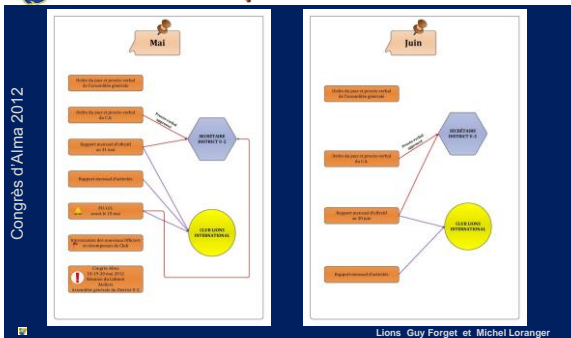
Congrès d'Alma 2012

Mai

Ordre du jour et procès-verbal de l'assemblée générale

Ordre du jour et procès-verbal du C.A.

Procès-verbal approuvé

Rapport mensuel d'effectif au 31 mai

SECRÉTAIRE DISTRICT U-2

Rapport mensuel d'activités

PULSE avant le 15 mai

CLUB LIONS INTERNATIONAL

Informations des nouveaux Officiers élus au Club

Congrès Alma 18-19-20 mai 2012 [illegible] Assemblée générale du District U-2

Juin

Ordre du jour et procès-verbal de l'assemblée générale

Ordre du jour et procès-verbal du C.A.

Procès-verbal approuvé

SECRÉTAIRE DISTRICT U-2

Rapport mensuel d'effectif au 30 juin

CLUB LIONS INTERNATIONAL

Rapport mensuel d'activités

Lions Guy Forget et Michel Loranger